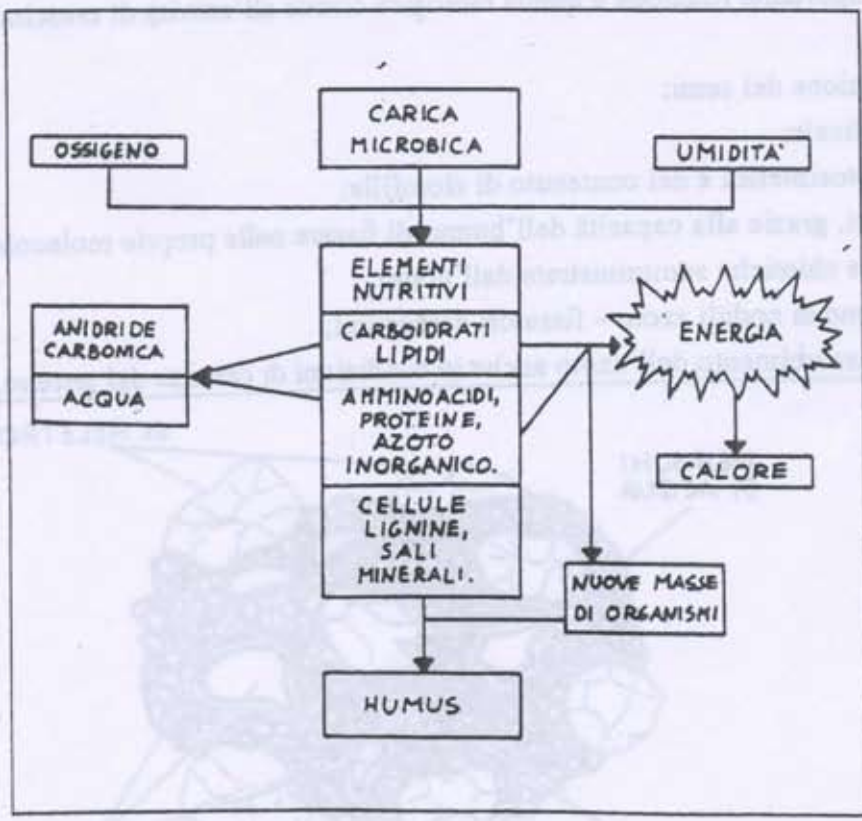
CARICA MICROBICA

OSSIGENO

UMIDITA'

ELEMENTI NUTRITIVI

CARBOIDRATI LIPIDI

AMMINOACIDI, PROTEINE, AZOTO INORGANICO.

CELLULE LIGNINE, SALI MINERALI.

ANIDRIDE CARBONICA

ACQUA

ENERGIA

CALORE

NUOVE MASSE DI ORGANISMI

HUMUS